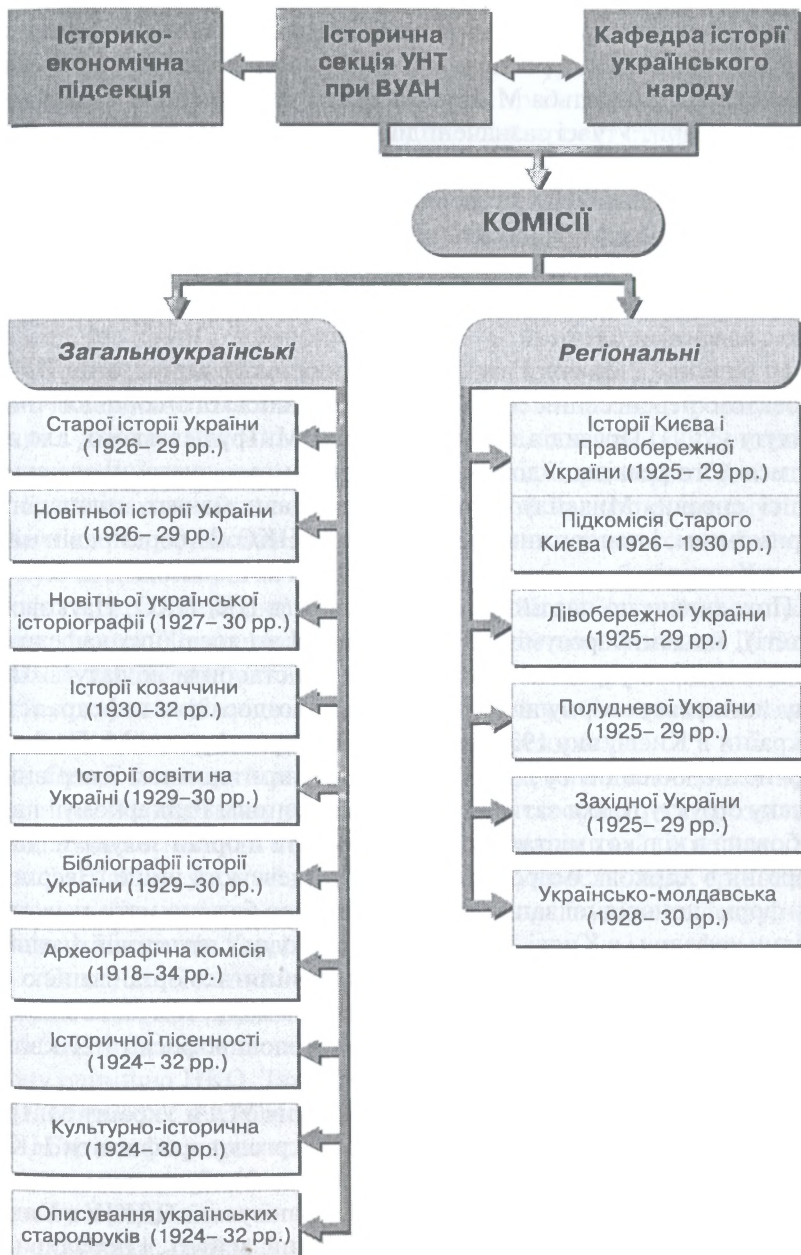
Історико-економічна підсекція

Історична секція УНТ при ВУАН

Кафедра історії українського народу

КОМІСІЇ

Загальноукраїнські

Старої історії України (1926– 29 рр.)

Новітньої історії України (1926– 29 рр.)

Новітньої української історіографії (1927– 30 рр.)

Історії козаччини (1930–32 рр.)

Історії освіти на Україні (1929–30 рр.)

Бібліографії історії України (1929–30 рр.)

Археографічна комісія (1918–34 рр.)

Історичної пісенності (1924– 32 рр.)

Культурно-історична (1924– 30 рр.)

Описування українських стародруків (1924– 32 рр.)

Регіональні

Історії Киева і Правобережної України (1925– 29 рр.)

Підкомісія Старого Києва (1926– 1930 рр.)

Лівобережної України (1925– 29 рр.)

Полудневої України (1925– 29 рр.)

Західної України (1925– 29 рр.)

Українсько-молдавська (1928– 30 рр.)